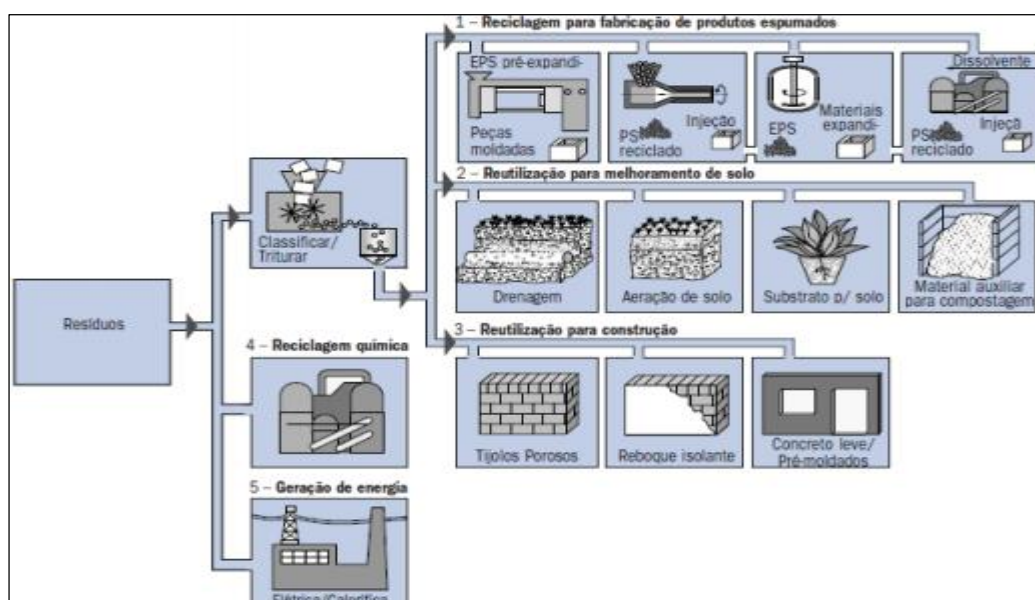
1 – Reciclagem para fabricação de produtos espumados

EPS pré-expandi-

Peças moldadas

PS reciclado

Injeção

EPS

Materiais expandi-

Dissolvente

PS reciclado

Injeçã

2 – Reutilização para melhoramento de solo

Drenagem

Aeração de solo

Substrato p/ solo

Material auxiliar para compostagem

3 – Reutilização para construção

Tijolos Porosos

Reboque isolante

Concreto leve/ Pré-moldados

Classificar/ Triturar

Resíduos

4 – Reciclagem química

5 – Geração de energia

Elétrica/Calorífica